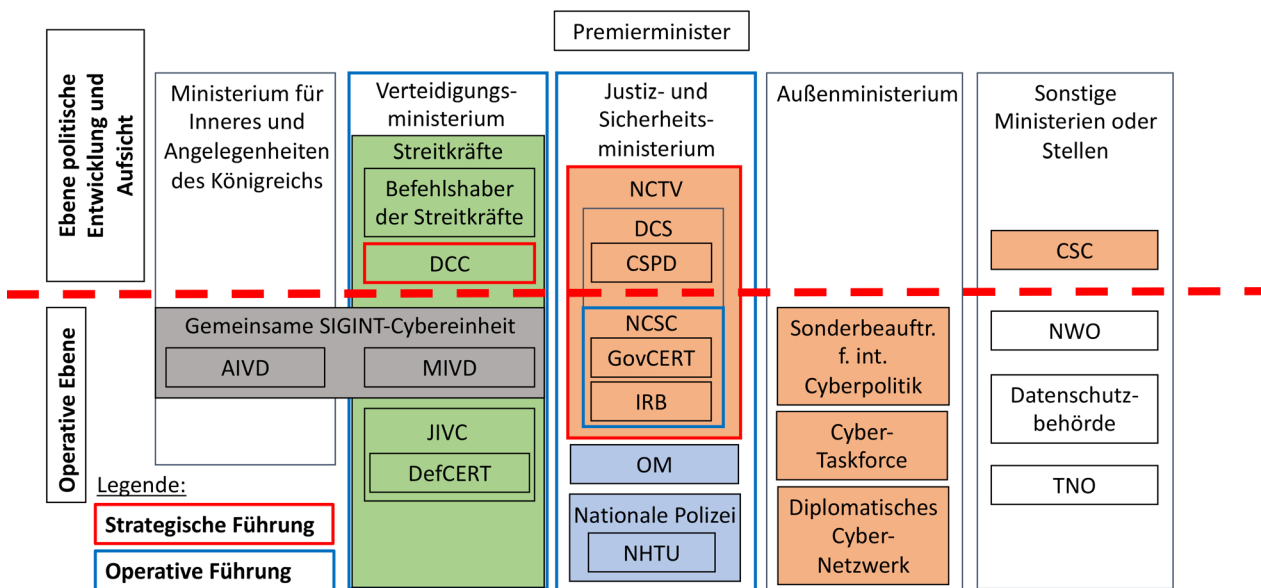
Premierminister

Ebene politische Entwicklung und Aufsicht

Operative Ebene

Ministerium für Inneres und Angelegenheiten des Königreichs

Verteidigungsministerium

Streitkräfte

Befehlshaber der Streitkräfte

DCC

Justiz- und Sicherheitsministerium

NCTV

DCS

CSPD

Außenministerium

Sonstige Ministerien oder Stellen

CSC

Gemeinsame SIGINT-Cybereinheit

AIVD

MIVD

NCSC

GovCERT

IRB

Sonderbeauftr. f. int. Cyberpolitik

NWO

Datenschutzbehörde

JIVC

DefCERT

OM

Cyber-Taskforce

TNO

Nationale Polizei

NHTU

Diplomatisches Cyber-Netzwerk

Legende:

Strategische Führung

Operative Führung